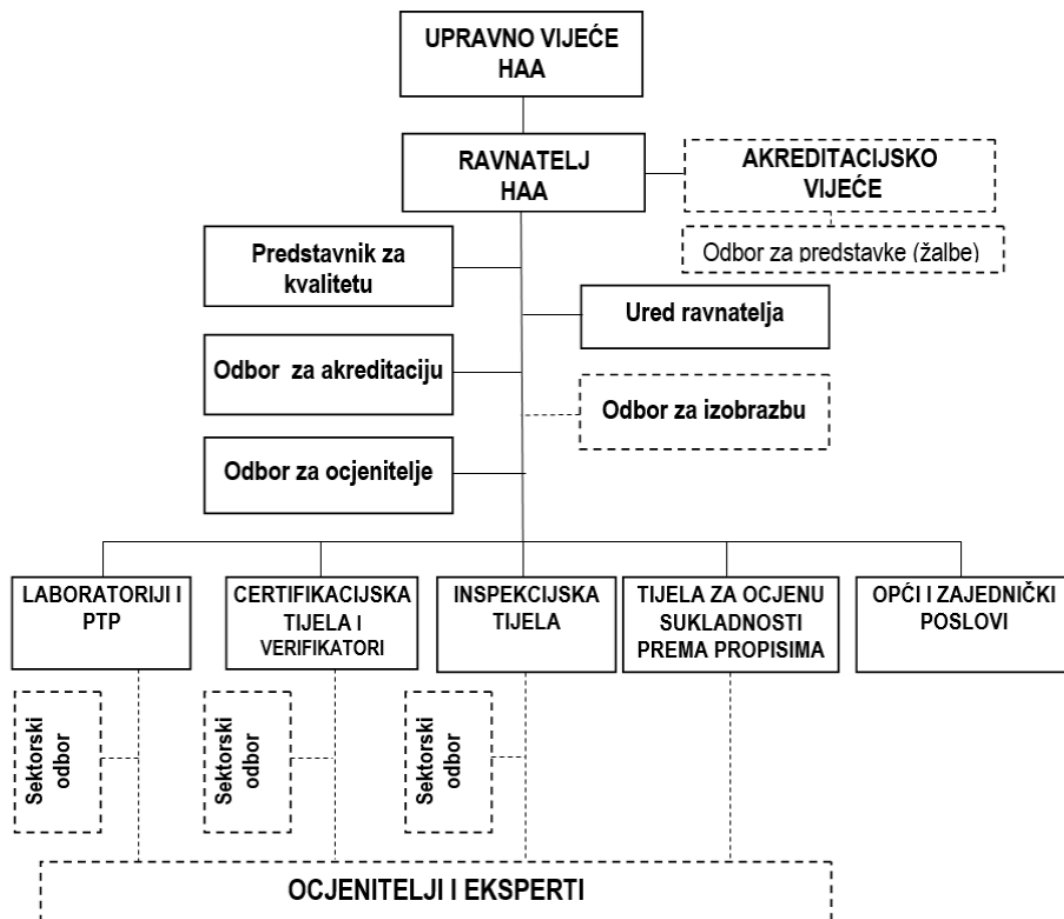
UPRAVNO VIJEĆE HAA

RAVNATELJ HAA

AKREDITACIJSKO VIJEĆE

Odbor za predstavke (žalbe)

Predstavnik za kvalitetu

Ured ravnatelja

Odbor za akreditaciju

Odbor za izobrazbu

Odbor za ocjenitelje

LABORATORIJI I PTP

CERTIFIKACIJSKA TIJELA I VERIFIKATORI

INSPEKCIJSKA TIJELA

TIJELA ZA OCJENU SUKLADNOSTI PREMA PROPISIMA

OPĆI I ZAJEDNIČKI POSLOVI

Sektorski odbor

Sektorski odbor

Sektorski odbor

OCJENITELJI I EKSPERTI